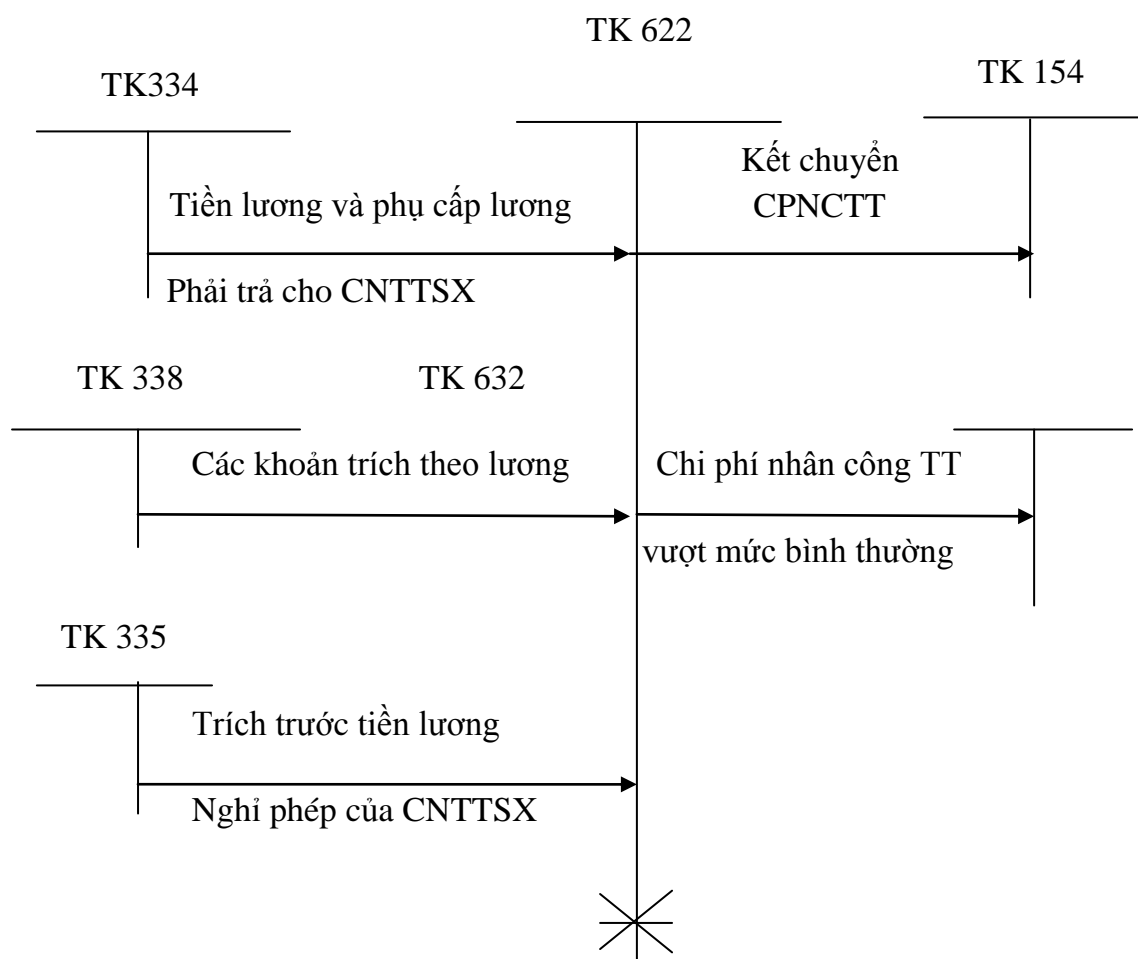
TK 622

TK334

TK 154

Kết chuyển CPNCTT

Tiền lương và phụ cấp lương

Phải trả cho CNTTSX

TK 338

TK 632

Các khoản trích theo lương

Chi phí nhân công TT

vượt mức bình thường

TK 335

Trích trước tiền lương

Nghỉ phép của CNTTSX